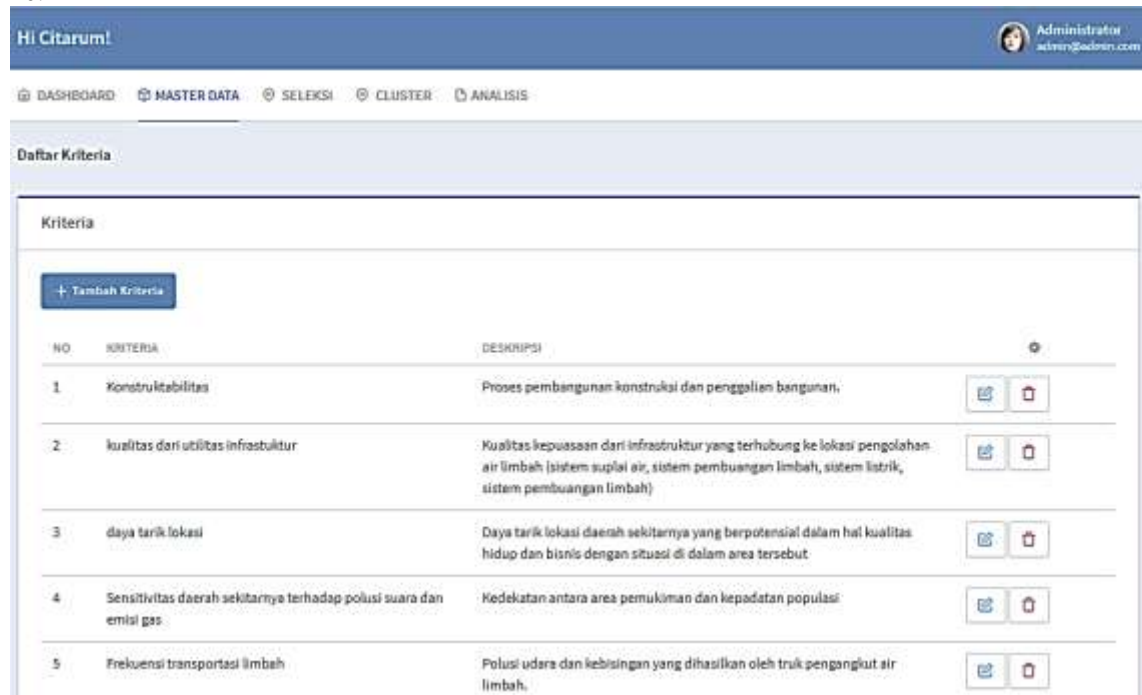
Hi Citarum!

Administrator
admin@admin.com

DASHBOARD MASTER DATA SELEKSI CLUSTER ANALISIS

Daftar Kriteria

Kriteria

+ Tambah Kriteria

| NO | KRITERIA | DESKRIPSI | |
|---|---|---|---|
| 1 | Konstruktabilitas | Proses pembangunan konstruksi dan penggalian bangunan. | |
| 2 | kualitas dari utilitas infrastuktur | Kualitas kepuasaan dari infrastruktur yang terhubung ke lokasi pengolahan air limbah (sistem suplai air, sistem pembuangan limbah, sistem listrik, sistem pembuangan limbah) | |
| 3 | daya tarik lokasi | Daya tarik lokasi daerah sekitarnya yang berpotensial dalam hal kualitas hidup dan bisnis dengan situasi di dalam area tersebut | |
| 4 | Sensitivitas daerah sekitarnya terhadap polusi suara dan emisi gas | Kedekatan antara area pemukiman dan kepadatan populasi | |
| 5 | Frekuensi transportasi limbah | Polusi udara dan kebisingan yang dihasilkan oleh truk pengangkut air limbah. | |